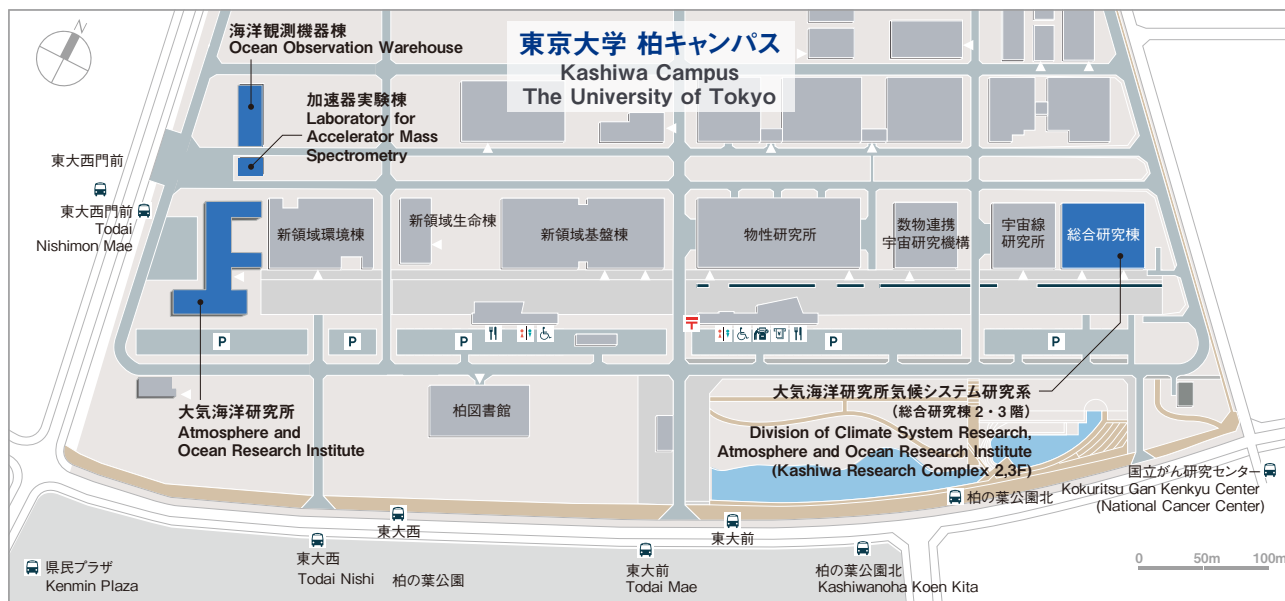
東京大学 柏キャンパス
Kashiwa Campus
The University of Tokyo

N

海洋観測機器棟
Ocean Observation Warehouse

加速器実験棟
Laboratory for Accelerator Mass Spectrometry

東大西門前

東大西門前
Todai Nishimon Mae

新領域環境棟

新領域生命棟

新領域基盤棟

物性研究所

数物連携宇宙研究機構

宇宙線研究所

総合研究棟

P

P

P

P

P

大気海洋研究所
Atmosphere and Ocean Research Institute

柏図書館

大気海洋研究所気候システム研究系
（総合研究棟２・３階）
Division of Climate System Research, Atmosphere and Ocean Research Institute
(Kashiwa Research Complex 2,3F)

国立がん研究センター
Kokuritsu Gan Kenkyu Center
(National Cancer Center)

柏の葉公園北

東大西

東大前

県民プラザ
Kenmin Plaza

東大西
Todai Nishi

柏の葉公園

東大前
Todai Mae

柏の葉公園北
Kashiwanoha Koen Kita

0
50m
100m